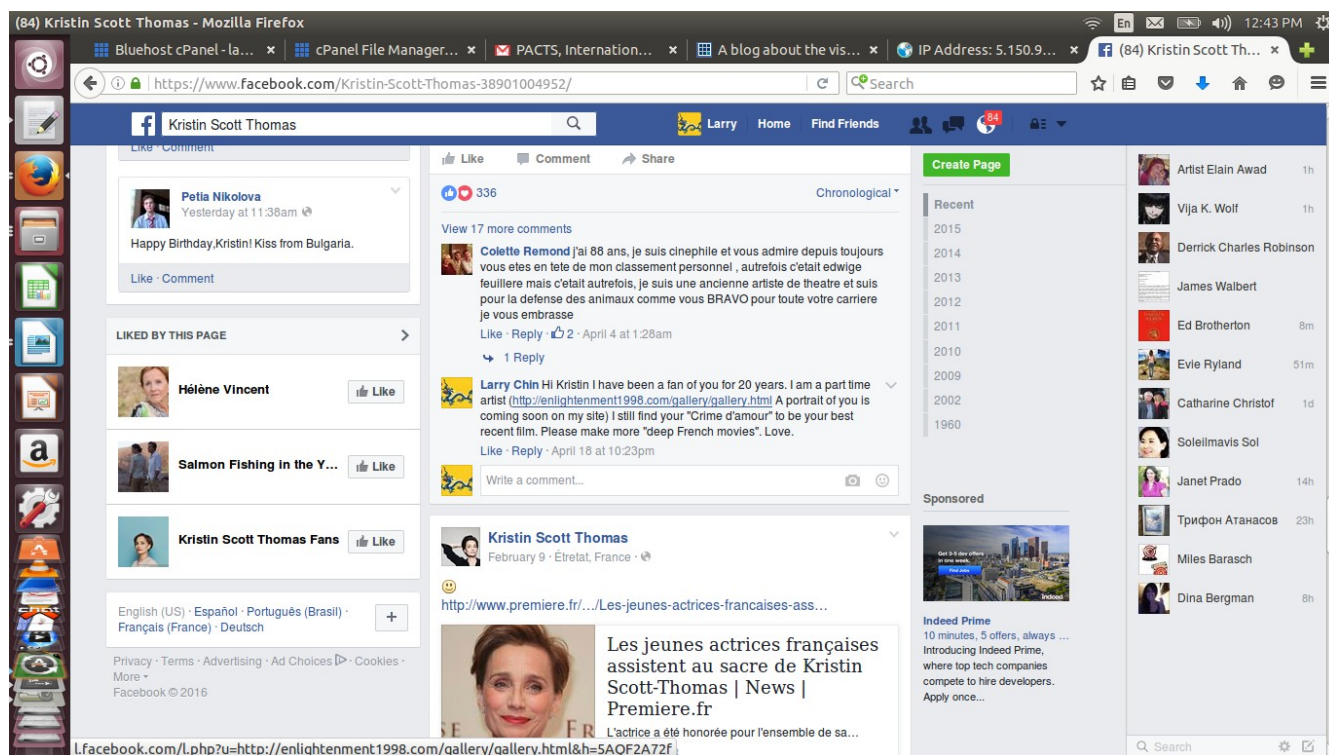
(84) Kristin Scott Thomas - Mozilla Firefox

En 12:43 PM

Bluehost cPanel - la... × cPanel File Manager... × PACTS, Internation... × A blog about the vis... × IP Address: 5.150.9... × (84) Kristin Scott Th... ×

https://www.facebook.com/Kristin-Scott-Thomas-38901004952/

Search

Kristin Scott Thomas

Larry Home Find Friends 84

Like · Comment

Petia Nikolova
Yesterday at 11:38am

Happy Birthday,Kristin! Kiss from Bulgaria.

Like · Comment

LIKED BY THIS PAGE

Hélène Vincent Like

Salmon Fishing in the Y... Like

Kristin Scott Thomas Fans Like

English (US) · Español · Português (Brasil) · Français (France) · Deutsch

Privacy · Terms · Advertising · Ad Choices · Cookies · More
Facebook © 2016

Like Comment Share

336 Chronological

View 17 more comments

Colette Remond j'ai 88 ans, je suis cinephile et vous admire depuis toujours vous etes en tete de mon classement personnel , autrefois c'etait edwige feuillere mais c'etait autrefois, je suis une ancienne artiste de theatre et suis pour la defense des animaux comme vous BRAVO pour toute votre carriere je vous embrasse
Like · Reply · 2 · April 4 at 1:28am

1 Reply

Larry Chin Hi Kristin I have been a fan of you for 20 years. I am a part time artist (http://enlightenment1998.com/gallery/gallery.html A portrait of you is coming soon on my site) I still find your "Crime d'amour" to be your best recent film. Please make more "deep French movies". Love.
Like · Reply · April 18 at 10:23pm

Write a comment...

Kristin Scott Thomas
February 9 · Étretat, France

http://www.premiere.fr/.../Les-jeunes-actrices-francaises-ass...

Les jeunes actrices françaises assistent au sacre de Kristin Scott-Thomas | News | Premiere.fr
L'actrice a été honorée pour l'ensemble de sa...

Create Page

Recent
2015
2014
2013
2012
2011
2010
2009
2002
1960

Sponsored

Indeed Prime
10 minutes, 5 offers, always ...
Introducing Indeed Prime, where top tech companies compete to hire developers. Apply once...

Artist Elain Awad 1h
Vija K. Wolf 1h
Derrick Charles Robinson
James Walbert
Ed Brotherton 8m
Evie Ryland 51m
Catharine Christof 1d
Soleilmavis Sol
Janet Prado 14h
Трифон Атанасов 23h
Miles Barasch
Dina Bergman 8h

Search

l.facebook.com/l.php?u=http://enlightenment1998.com/gallery/gallery.html&h=5AQF2A72f